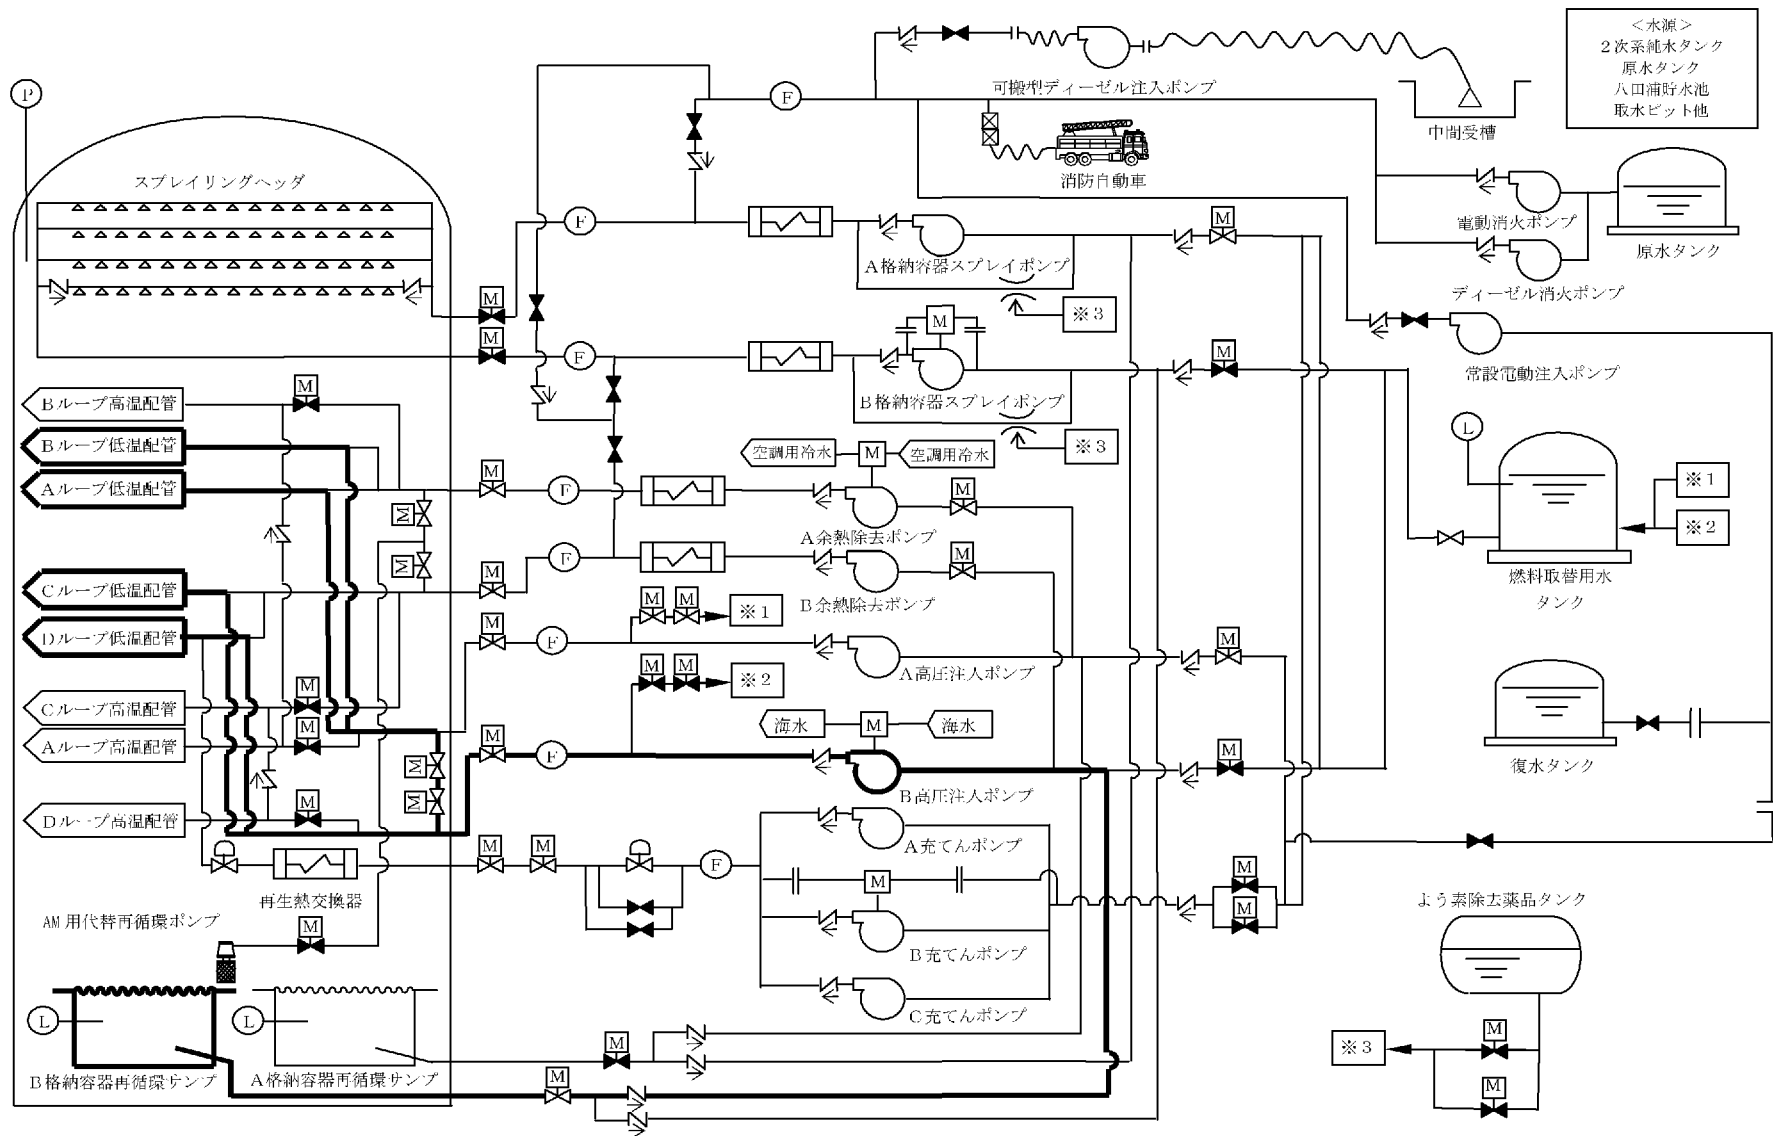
＜水源＞
２次系純水タンク
原水タンク
八田浦貯水池
取水ピット他

P

可搬型ディーゼル注入ポンプ

中間受槽

F

スプレイリングヘッダ

消防自動車

電動消火ポンプ

原水タンク

M

F

A格納容器スプレイポンプ

ディーゼル消火ポンプ

M

※3

M

M

F

常設電動注入ポンプ

M

B格納容器スプレイポンプ

Bループ高温配管

Bループ低温配管

※3

L

空調用冷水

M

空調用冷水

Aループ低温配管

M

F

M

※1

A余熱除去ポンプ

※2

M

M

F

M

燃料取替用水タンク

Cループ低温配管

B余熱除去ポンプ

M

M

M

※1

Dループ低温配管

M

F

M

A高圧注入ポンプ

M

M

※2

Cループ高温配管

M

Aループ高温配管

M

海水

M

海水

復水タンク

M

F

M

M

B高圧注入ポンプ

M

Dループ高温配管

M

M

M

F

A充てんポンプ

M

再生熱交換器

M

AM用代替再循環ポンプ

M

B充てんポンプ

よう素除去薬品タンク

L

L

C充てんポンプ

M

M

※3

B格納容器再循環サンプ

A格納容器再循環サンプ

M

M